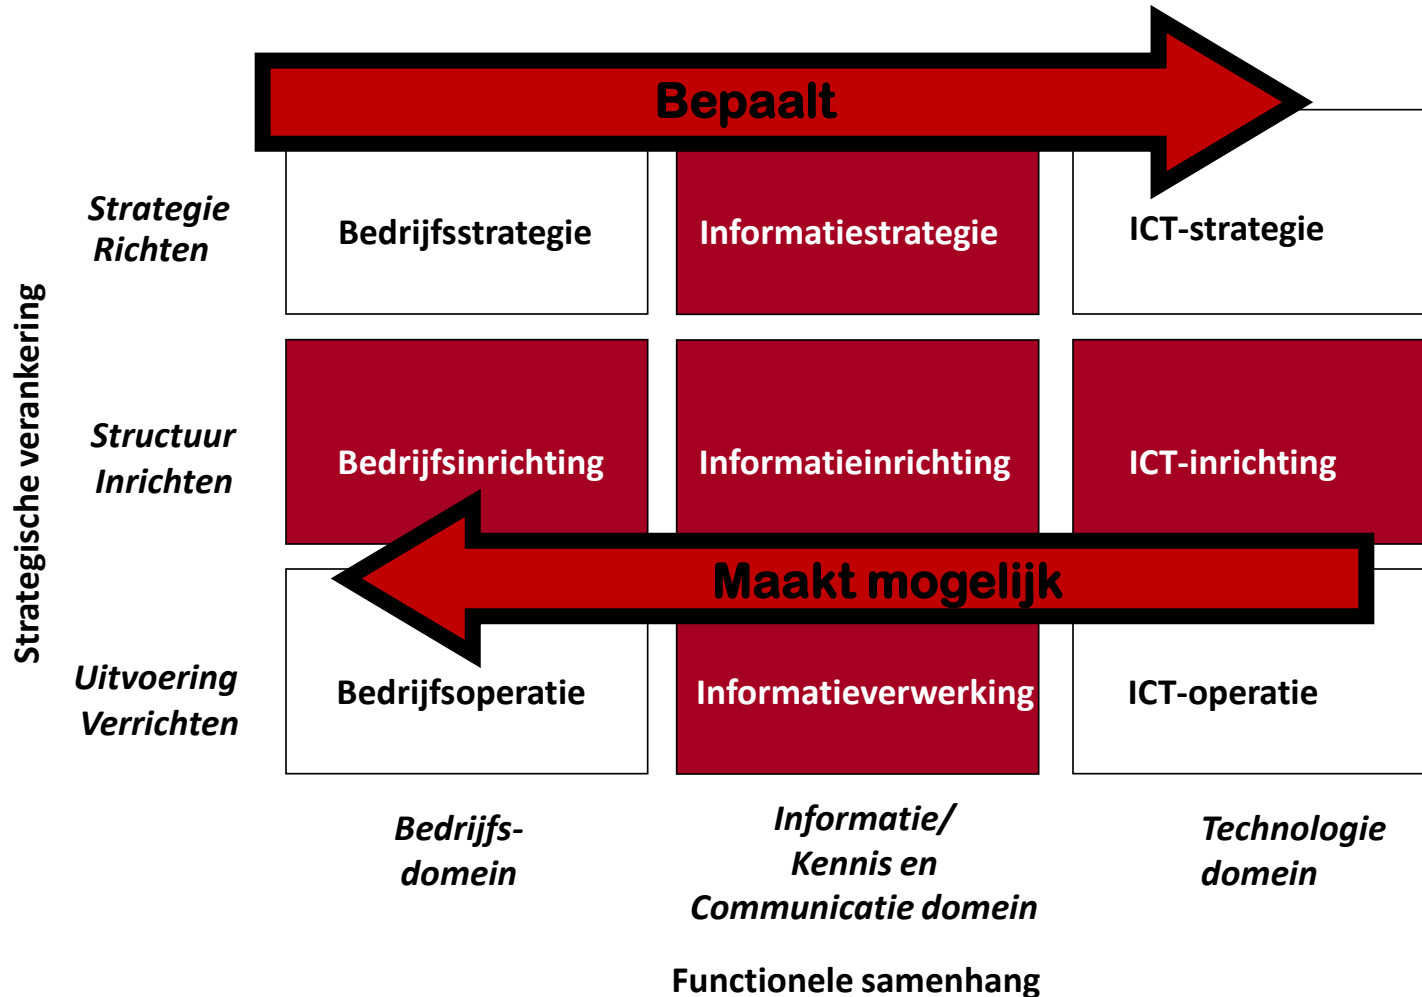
Bepaalt

Strategische verankering

Strategie
Richten

Bedrijfsstrategie

Informatiestrategie

ICT-strategie

Structuur
Inrichten

Bedrijfsinrichting

Informatieinrichting

ICT-inrichting

Maakt mogelijk

Uitvoering
Verrichten

Bedrijfsoperatie

Informatieverwerking

ICT-operatie

Bedrijfsdomein

Informatie/ Kennis en Communicatie domein

Technologie domein

Functionele samenhang